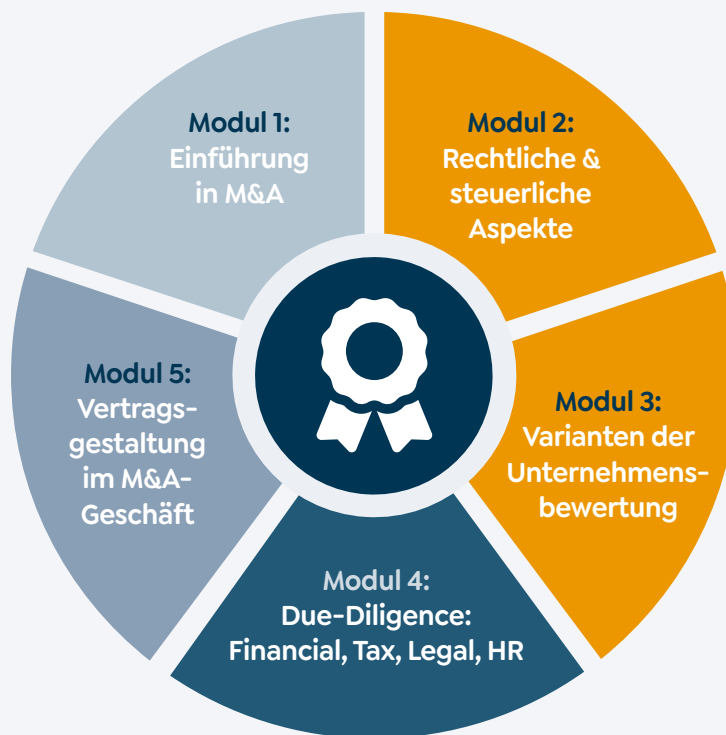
Modul 1:
Einführung in M&A

Modul 2:
Rechtliche & steuerliche Aspekte

Modul 3:
Varianten der Unternehmensbewertung

Modul 4:
Due-Diligence: Financial, Tax, Legal, HR

Modul 5:
Vertragsgestaltung im M&A-Geschäft